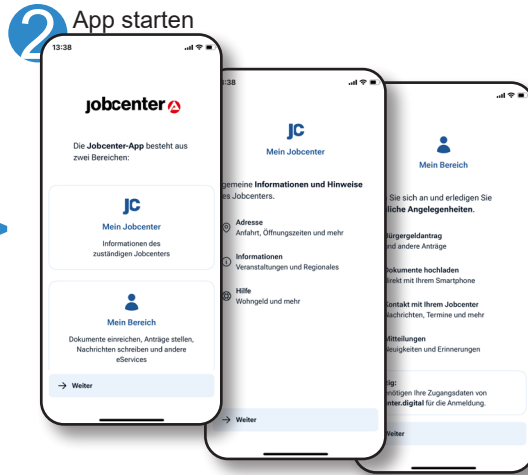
2 App starten

13:38

jobcenter

Die **Jobcenter-App** besteht aus zwei Bereichen:

JC
Mein Jobcenter
Informationen des zuständigen Jobcenters

Mein Bereich
Dokumente einreichen, Anträge stellen, Nachrichten schreiben und andere eServices

→ Weiter

:38

JC
Mein Jobcenter

gemeine **Informationen und Hinweise** es Jobcenters.

Adresse
Anfahrt, Öffnungszeiten und mehr

Informationen
Veranstaltungen und Regionales

Hilfe
Wohngeld und mehr

→ Weiter

Mein Bereich

Sie sich an und erledigen Sie **liche Angelegenheiten.**

**ürgergeldantrag**
nd andere Anträge

**Dokumente hochladen**
irekt mit Ihrem Smartphone

**Kontakt mit Ihrem Jobcenter**
achrichten, Termine und mehr

**Mitteilungen**
euigkeiten und Erinnerungen

**ig:**
nötigen Ihre Zugangsdaten von **nter.digital** für die Anmeldung.

Weiter